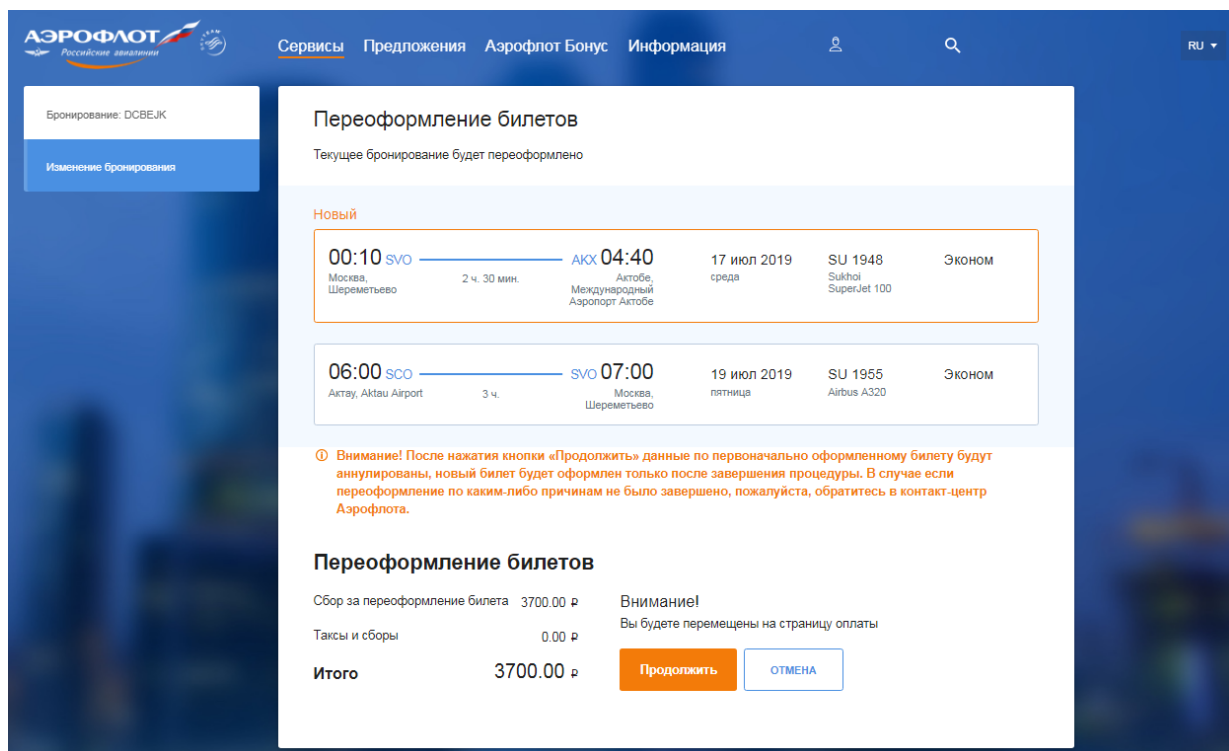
АЭРОФЛОТ
Российские авиалинии

Сервисы Предложения Аэрофлот Бонус Информация

RU ▾

Бронирование: DCBEJK

Изменение бронирования

Переоформление билетов

Текущее бронирование будет переоформлено

Новый

00:10 SVO
Москва, Шереметьево
2 ч. 30 мин.
AKX 04:40
Актобе, Международный Аэропорт Актобе
17 июл 2019
среда
SU 1948
Sukhoi SuperJet 100
Эконом

06:00 SCO
Актау, Aktau Airport
3 ч.
SVO 07:00
Москва, Шереметьево
19 июл 2019
пятница
SU 1955
Airbus A320
Эконом

Внимание! После нажатия кнопки «Продолжить» данные по первоначально оформленному билету будут аннулированы, новый билет будет оформлен только после завершения процедуры. В случае если переоформление по каким-либо причинам не было завершено, пожалуйста, обратитесь в контакт-центр Аэрофлота.

Переоформление билетов

Сбор за переоформление билета 3700.00 ₽

Таксы и сборы 0.00 ₽

Итого 3700.00 ₽

Внимание!
Вы будете перемещены на страницу оплаты

Продолжить

ОТМЕНА